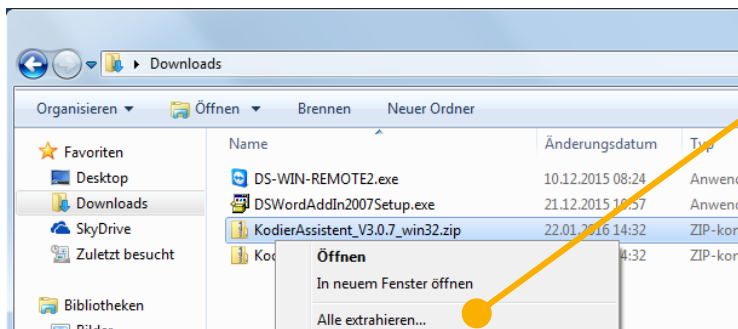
Downloads

Organisieren ▾ Öffnen ▾ Brennen Neuer Ordner

Favoriten
Desktop
Downloads
SkyDrive
Zuletzt besucht

Bibliotheken
Bilder

| Name | Änderungsdatum | Typ |
|---|---|---|
| DS-WIN-REMOTE2.exe | 10.12.2015 08:24 | Anwend |
| DSWordAddIn2007Setup.exe | 21.12.2015 10:57 | Anwend |
| KodierAssistent_V3.0.7_win32.zip | 22.01.2016 14:32 | ZIP-kor |
| Kod | 4:32 | ZIP-kor |

Öffnen
In neuem Fenster öffnen
Alle extrahieren...